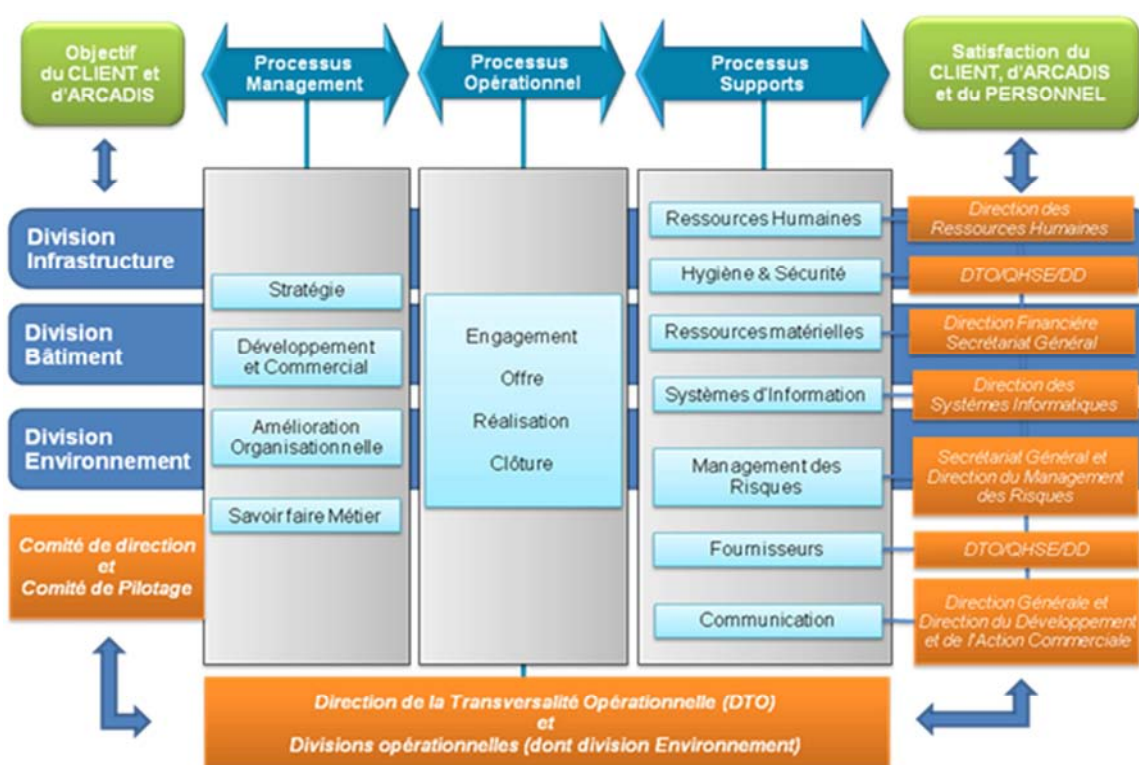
Objectif du CLIENT et d'ARCADIS

Processus Management

Processus Opérationnel

Processus Supports

Satisfaction du CLIENT, d'ARCADIS et du PERSONNEL

Division Infrastructure

Division Bâtiment

Division Environnement

Comité de direction et Comité de Pilotage

Stratégie

Développement et Commercial

Amélioration Organisationnelle

Savoir faire Métier

Engagement

Offre

Réalisation

Clôture

Ressources Humaines

Hygiène & Sécurité

Ressources matérielles

Systèmes d'Information

Management des Risques

Fournisseurs

Communication

Direction des Ressources Humaines

DTO/QHSE/DD

Direction Financière Secrétariat Général

Direction des Systèmes Informatiques

Secrétariat Général et Direction du Management des Risques

DTO/QHSE/DD

Direction Générale et Direction du Développement et de l'Action Commerciale

Direction de la Transversalité Opérationnelle (DTO) et Divisions opérationnelles (dont division Environnement)